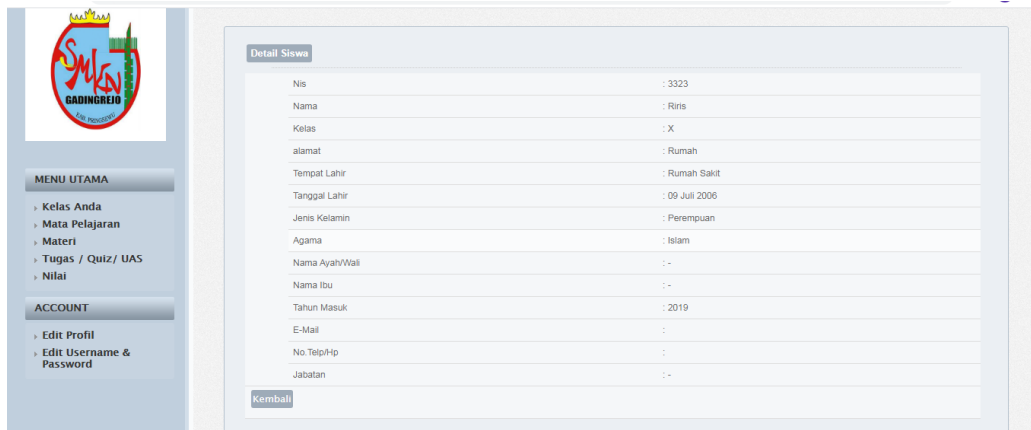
SMKN GADINGREJO
KAB. PRINGSEWU

MENU UTAMA
Kelas Anda
Mata Pelajaran
Materi
Tugas / Quiz/ UAS
Nilai

ACCOUNT
Edit Profil
Edit Username & Password

Detail Siswa

| | |
|---|---|
| Nis | : 3323 |
| Nama | : Riris |
| Kelas | : X |
| alamat | : Rumah |
| Tempat Lahir | : Rumah Sakit |
| Tanggal Lahir | : 09 Juli 2006 |
| Jenis Kelamin | : Perempuan |
| Agama | : Islam |
| Nama Ayah/Wali | : - |
| Nama Ibu | : - |
| Tahun Masuk | : 2019 |
| E-Mail | : |
| No.Telp/Hp | : |
| Jabatan | : - |

Kembali